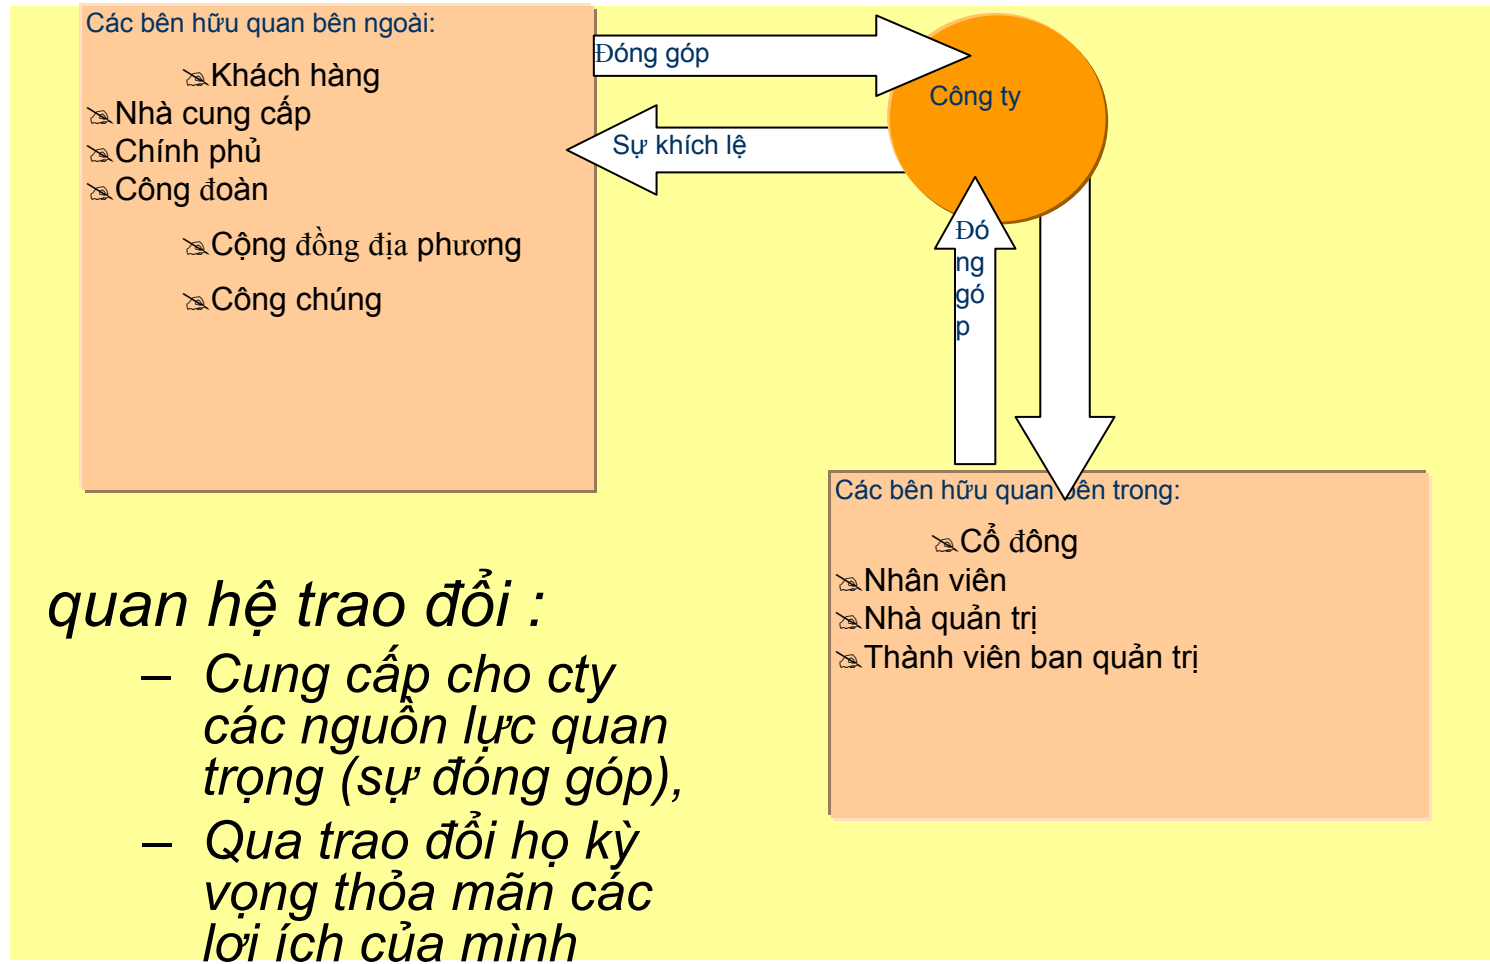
Các bên hữu quan bên ngoài:

Khách hàng
Nhà cung cấp
Chính phủ
Công đoàn
Cộng đồng địa phương
Công chúng

Đóng góp

Công ty

Sự khích lệ

Đóng góp

Các bên hữu quan bên trong:

Cổ đông
Nhân viên
Nhà quản trị
Thành viên ban quản trị

quan hệ trao đổi :

– Cung cấp cho cty các nguồn lực quan trọng (sự đóng góp),

– Qua trao đổi họ kỳ vọng thỏa mãn các lợi ích của mình